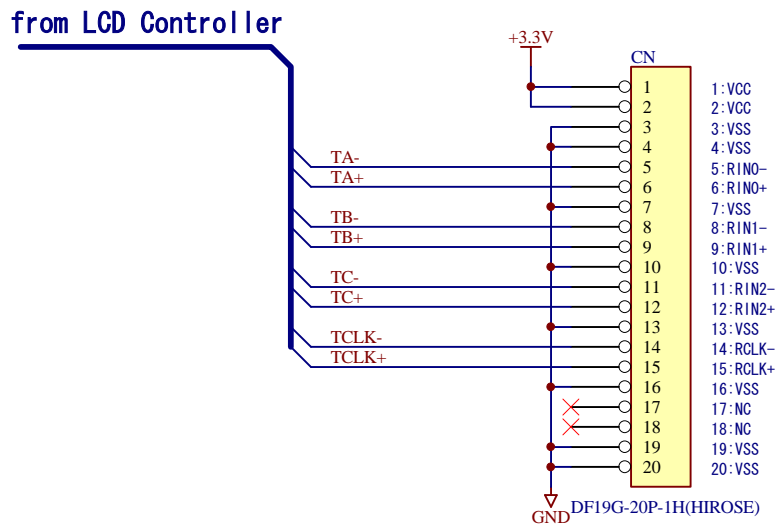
from LCD Controller

+3.3V

CN

TA-
TA+
TB-
TB+
TC-
TC+
TCLK-
TCLK+

1
2
3
4
5
6
7
8
9
10
11
12
13
14
15
16
17
18
19
20

1:VCC
2:VCC
3:VSS
4:VSS
5:RIN0-
6:RIN0+
7:VSS
8:RIN1-
9:RIN1+
10:VSS
11:RIN2-
12:RIN2+
13:VSS
14:RCLK-
15:RCLK+
16:VSS
17:NC
18:NC
19:VSS
20:VSS

GND
DF19G-20P-1H(HIROSE)